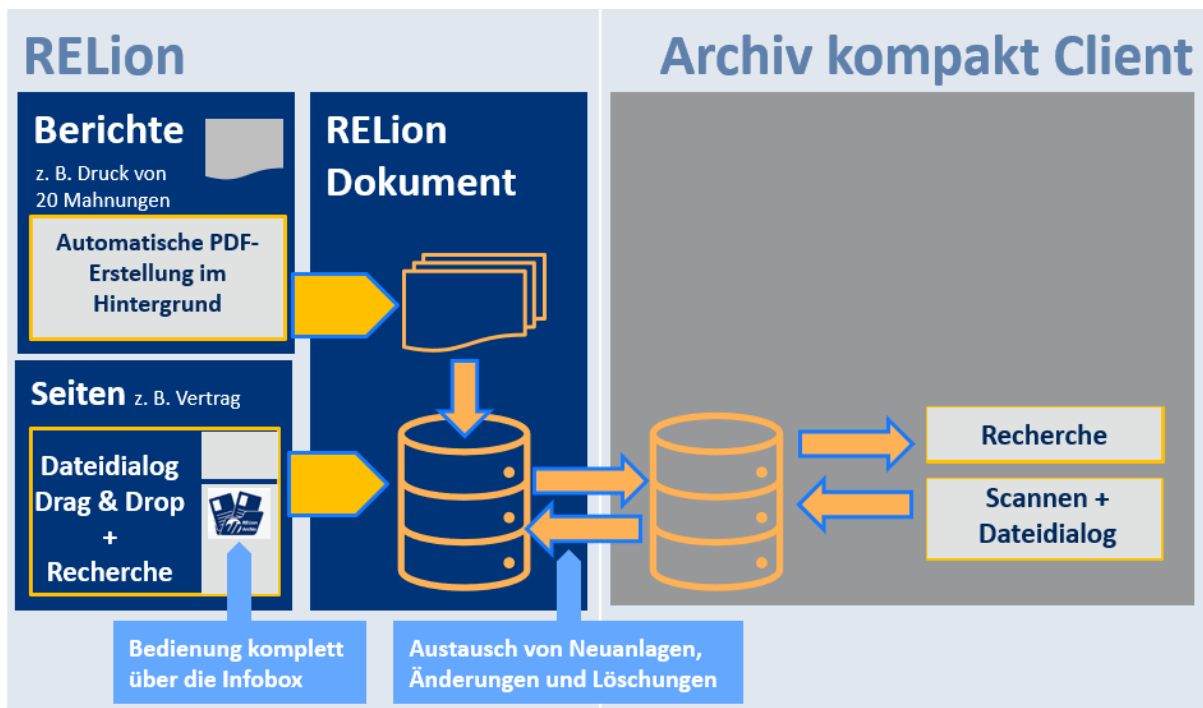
RELion

Archiv kompakt Client

Berichte
z. B. Druck von 20 Mahnungen

Automatische PDF-Erstellung im Hintergrund

RELion Dokument

Seiten z. B. Vertrag

Dateidialog
Drag & Drop
+
Recherche

RELion Archiv

Recherche

Scannen + Dateidialog

Bedienung komplett über die Infobox

Austausch von Neuanlagen, Änderungen und Löschungen